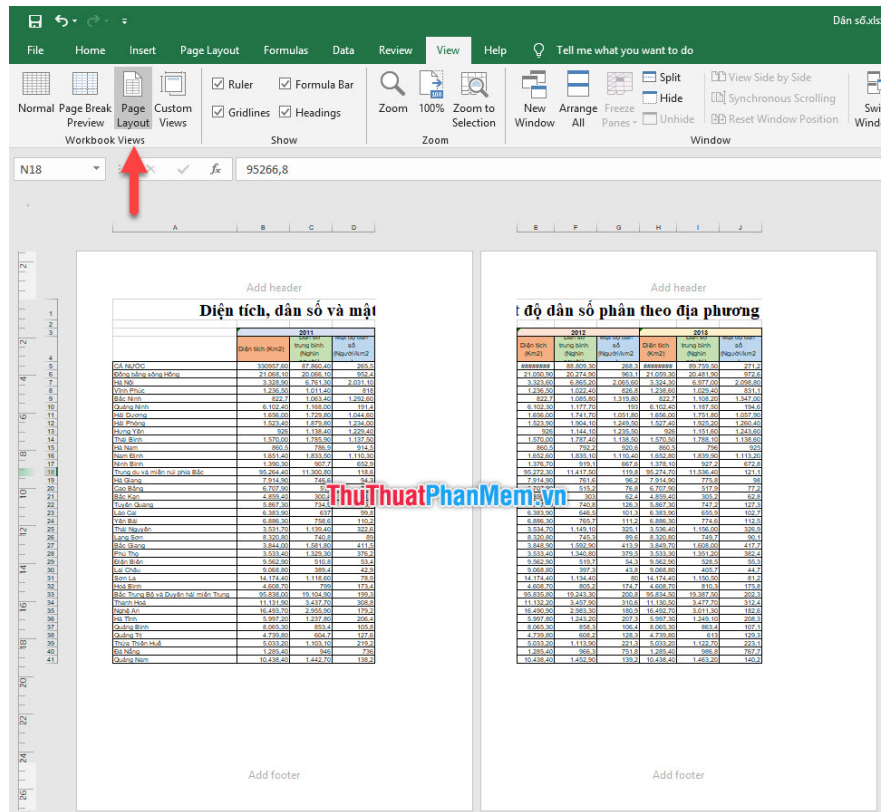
Dân số.xlsx

File Home Insert Page Layout Formulas Data Review View Help Tell me what you want to do

Normal Page Break Preview Page Layout Custom Views
Workbook Views
Ruler Formula Bar Gridlines Headings
Show
Zoom 100% Zoom to Selection
Zoom
New Window Arrange All Freeze Panes
Split Hide Unhide
View Side by Side Synchronous Scrolling Reset Window Position
Window

N18 95266,8

Add header
Diện tích, dân số và mật
2011
Diện tích (Km2) Dân số trung bình (Nghìn người) Mật độ dân số (Người/km2)

CẢ NƯỚC 330957,60 87.860,40 265,5
Đồng bằng sông Hồng 21.068,10 20.066,10 952
Hà Nội 3.328,90 6.761,30 2.031,10
Vĩnh Phúc 1.236,50 1.011,40 818
Bắc Ninh 822,7 1.063,40 1.292,60
Quảng Ninh 6.102,40 1.168,00 191,4
Hải Dương 1.656,00 1.729,80 1.044,60
Hải Phòng 1.523,40 1.879,80 1.234,00
Hưng Yên 926 1.138,40 1.229,40
Thái Bình 1.570,00 1.785,90 1.137,50
Hà Nam 860,5 786,9 914,5
Nam Định 1.651,40 1.833,50 1.110,30
Ninh Bình 1.390,30 907,7 652,9
Trung du và miền núi phía Bắc 95.264,40 11.300,80 118,6

Add footer

Add header
t độ dân số phân theo địa phương
2012
Diện tích (Km2) Dân số trung bình (Nghìn người) Mật độ dân số (Người/km2)
2013
Diện tích (Km2) Dân số trung bình (Nghìn người) Mật độ dân số (Người/km2)

ThuThuatPhanMem.vn

Add footer